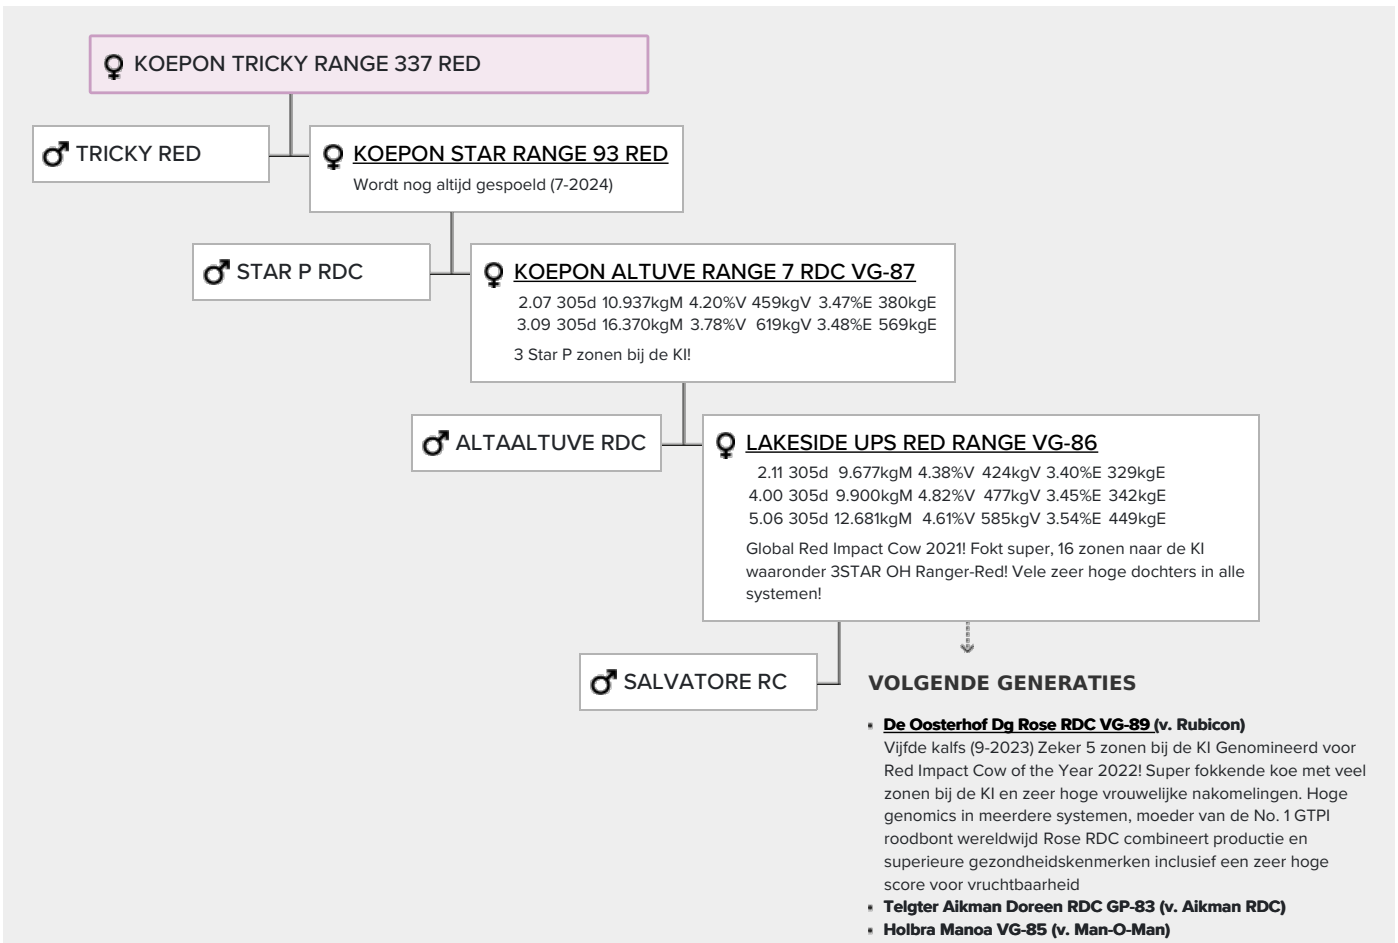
KOEPON TRICKY RANGE 337 RED

TRICKY RED

KOEPON STAR RANGE 93 RED
Wordt nog altijd gespoeld (7-2024)

STAR P RDC

KOEPON ALTUVE RANGE 7 RDC VG-87
2.07 305d 10.937kgM 4.20%V 459kgV 3.47%E 380kgE
3.09 305d 16.370kgM 3.78%V 619kgV 3.48%E 569kgE
3 Star P zonen bij de KI!

ALTAALTUVE RDC

LAKESIDE UPS RED RANGE VG-86
2.11 305d 9.677kgM 4.38%V 424kgV 3.40%E 329kgE
4.00 305d 9.900kgM 4.82%V 477kgV 3.45%E 342kgE
5.06 305d 12.681kgM 4.61%V 585kgV 3.54%E 449kgE
Global Red Impact Cow 2021! Fokt super, 16 zonen naar de KI waaronder 3STAR OH Ranger-Red! Vele zeer hoge dochters in alle systemen!

SALVATORE RC

VOLGENDE GENERATIES

- De Oosterhof Dg Rose RDC VG-89 (v. Rubicon)
Vijfde kalfs (9-2023) Zeker 5 zonen bij de KI Genomineerd voor Red Impact Cow of the Year 2022! Super fokkende koe met veel zonen bij de KI en zeer hoge vrouwelijke nakomelingen. Hoge genomics in meerdere systemen, moeder van de No. 1 GTPI roodbont wereldwijd Rose RDC combineert productie en superieure gezondheidskenmerken inclusief een zeer hoge score voor vruchtbaarheid
- Telgter Aikman Doreen RDC GP-83 (v. Aikman RDC)
- Holbra Manoa VG-85 (v. Man-O-Man)